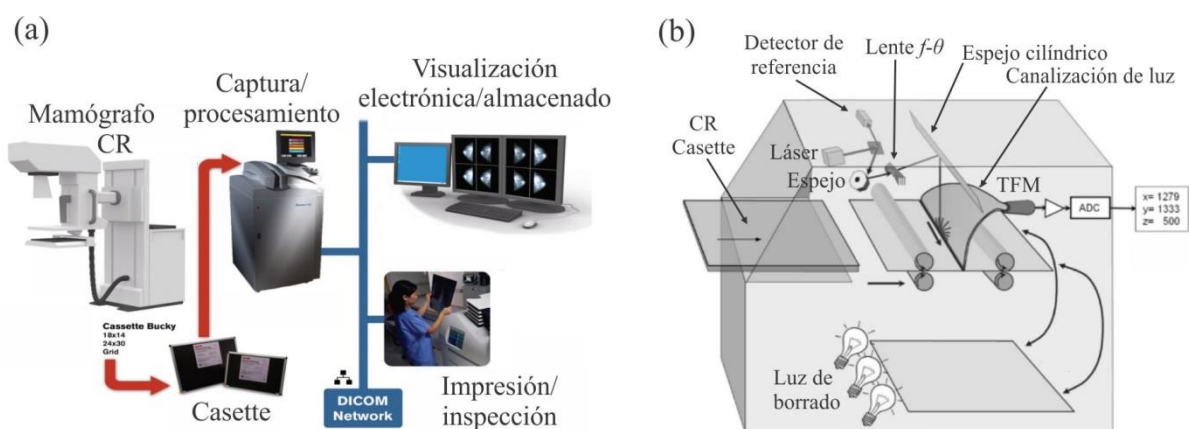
(a)

Mamógrafo CR

Captura/ procesamiento

Visualización electrónica/almacenado

Cassette Bucky
18x14
24x30
Grid

Casette

DICOM Network

Impresión/ inspección

(b)

Detector de referencia

Lente $f$-$\theta$

Espejo cilíndrico

Canalización de luz

CR Casette

Láser

Espejo

TFM

ADC

x= 1279
y= 1333
z= 500

Luz de borrado